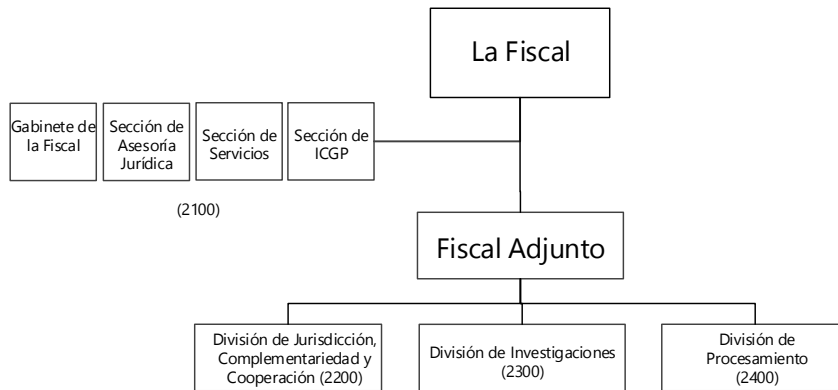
La Fiscal

Gabinete de la Fiscal

Sección de Asesoría Jurídica

Sección de Servicios

Sección de ICGP

(2100)

Fiscal Adjunto

División de Jurisdicción, Complementariedad y Cooperación (2200)

División de Investigaciones (2300)

División de Procesamiento (2400)